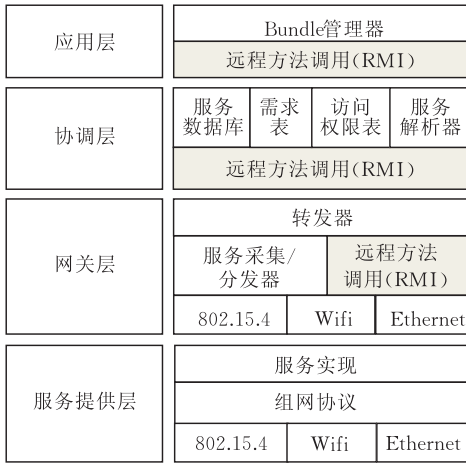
应用层

Bundle管理器

远程方法调用(RMI)

协调层

服务数据库

需求表

访问权限表

服务解析器

远程方法调用(RMI)

网关层

转发器

服务采集/分发器

远程方法调用(RMI)

802.15.4

Wifi

Ethernet

服务提供层

服务实现

组网协议

802.15.4

Wifi

Ethernet